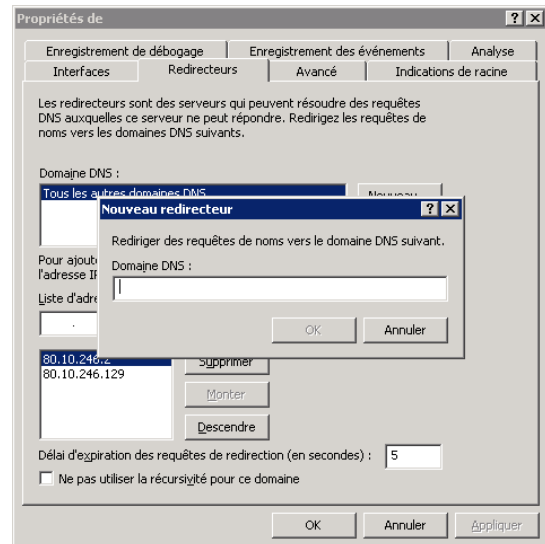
Propriétés de

?

X

Enregistrement de débogage

Enregistrement des événements

Analyse

Interfaces

Redirecteurs

Avancé

Indications de racine

Les redirecteurs sont des serveurs qui peuvent résoudre des requêtes DNS auxquelles ce serveur ne peut répondre. Redirigez les requêtes de noms vers les domaines DNS suivants.

Domaine DNS :

Tous les autres domaines DNS

Nouveau

Pour ajoute

l'adresse IP

Liste d'adre

80.10.246.2

80.10.246.129

Supprimer

Monter

Descendre

Délai d'expiration des requêtes de redirection (en secondes) :

5

Ne pas utiliser la récursivité pour ce domaine

OK

Annuler

Appliquer

Nouveau redirecteur

?

X

Rediriger des requêtes de noms vers le domaine DNS suivant.

Domaine DNS :

OK

Annuler